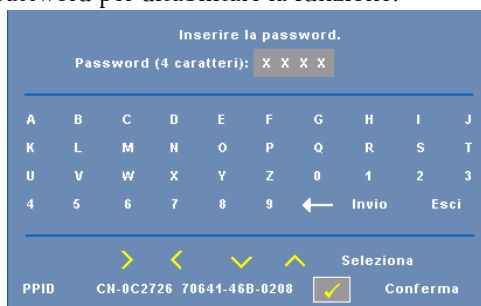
password per disattivare la funzione.

Inserire la password.

Password (4 caratteri): X X X X

| A | B | C | D | E | F | G | H | I | J |
|---|---|---|---|---|---|---|---|---|---|
| K | L | M | N | O | P | Q | R | S | T |
| U | V | W | X | Y | Z | 0 | 1 | 2 | 3 |
| 4 | 5 | 6 | 7 | 8 | 9 | ← | Invio | Esci | |

Seleziona

PPID CN-0C2726 70641-46B-0208 Conferma